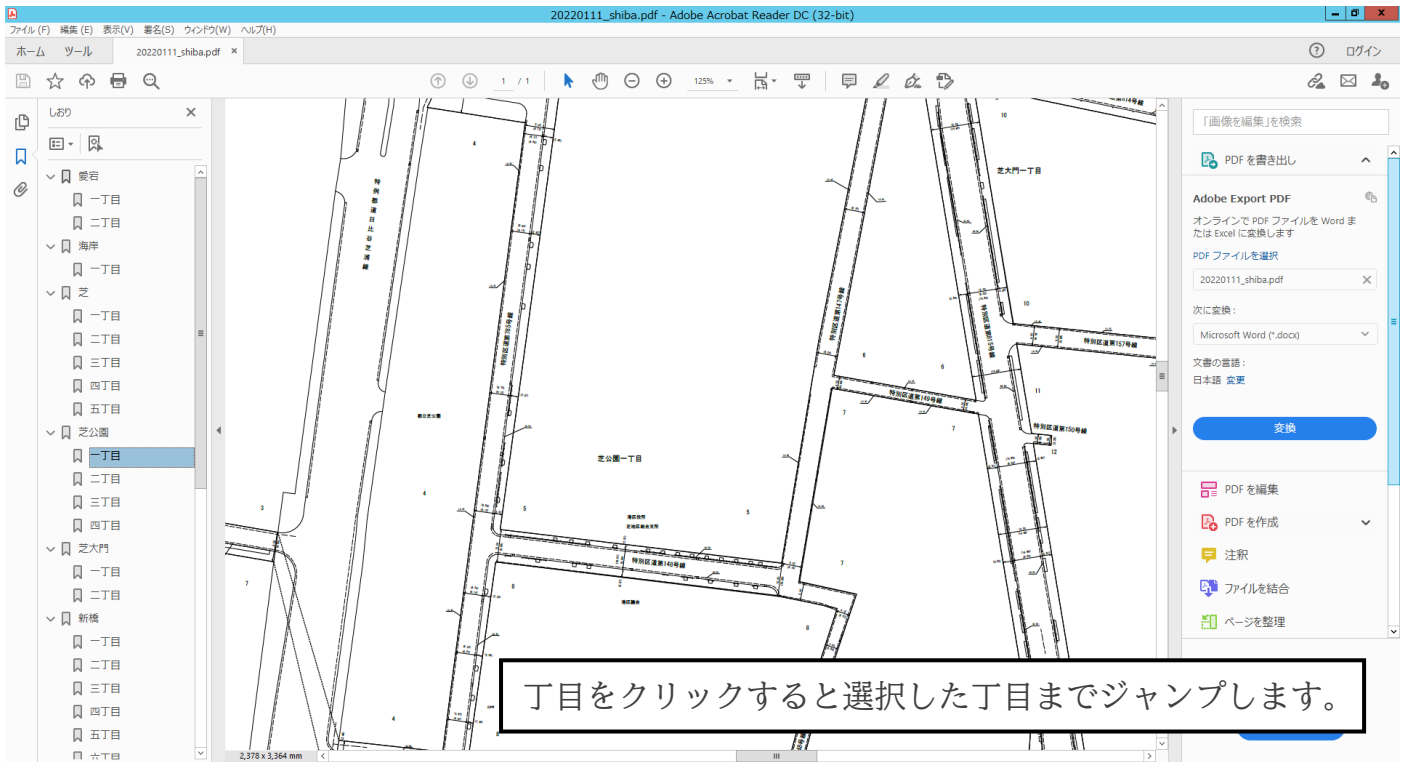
20220111_shiba.pdf - Adobe Acrobat Reader DC (32-bit)

ファイル (F) 編集 (E) 表示(V) 署名(S) ウィンドウ(W) ヘルプ(H)

ホーム ツール 20220111_shiba.pdf ×

? ログイン

1 / 1 125%

しおり ×

愛宕
一丁目
二丁目
海岸
一丁目
芝
一丁目
二丁目
三丁目
四丁目
五丁目
芝公園
一丁目
二丁目
三丁目
四丁目
芝大門
一丁目
二丁目
新橋
一丁目
二丁目
三丁目
四丁目
五丁目
六丁目

特別区道日比谷芝浦線
特別区道第785号線
特別区道第141号線
特別区道第159号線
特別区道第157号線
特別区道第149号線
特別区道第150号線
特別区道第148号線
芝大門一丁目
芝公園一丁目
港区役所
港区議会
10
10
11
12
4
4
5
5
6
6
7
7
7
8
8
3
4
7

2,378 x 3,364 mm

「画像を編集」を検索

PDF を書き出し

Adobe Export PDF

オンラインで PDF ファイルを Word または Excel に変換します

PDF ファイルを選択

20220111_shiba.pdf

次に変換：

Microsoft Word (*.docx)

文書の言語：

日本語 変更

変換

PDF を編集

PDF を作成

注釈

ファイルを結合

ページを整理

丁目をクリックすると選択した丁目までジャンプします。